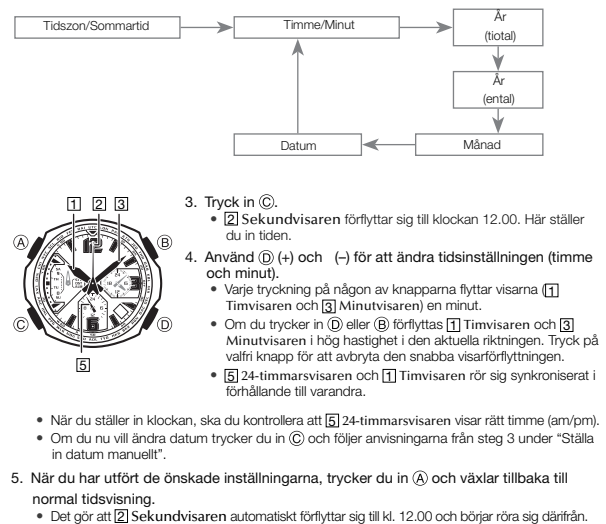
Tidszon/Sommartid → Timme/Minut → År (tiotal) → År (ental) → Månad → Datum

1 2 3
Ⓐ Ⓑ
Ⓒ Ⓓ
5

3. Tryck in Ⓒ.
• 2 Sekundvisaren förflyttar sig till klockan 12.00. Här ställer du in tiden.

4. Använd Ⓓ (+) och (–) för att ändra tidsinställningen (timme och minut).
• Varje tryckning på någon av knapparna flyttar visarna (1 Timvisaren och 3 Minutvisaren) en minut.
• Om du trycker in Ⓓ eller Ⓑ förflyttas 1 Timvisaren och 3 Minutvisaren i hög hastighet i den aktuella riktningen. Tryck på valfri knapp för att avbryta den snabba visarförflyttningen.
• 5 24-timmarsvisaren och 1 Timvisaren rör sig synkroniserat i förhållande till varandra.

• När du ställer in klockan, ska du kontrollera att 5 24-timmarsvisaren visar rätt timme (am/pm).
• Om du nu vill ändra datum trycker du in Ⓒ och följer anvisningarna från steg 3 under "Ställa in datum manuellt".

5. När du har utfört de önskade inställningarna, trycker du in Ⓐ och växlar tillbaka till normal tidsvisning.
• Det gör att 2 Sekundvisaren automatiskt förflyttar sig till kl. 12.00 och börjar röra sig därifrån.